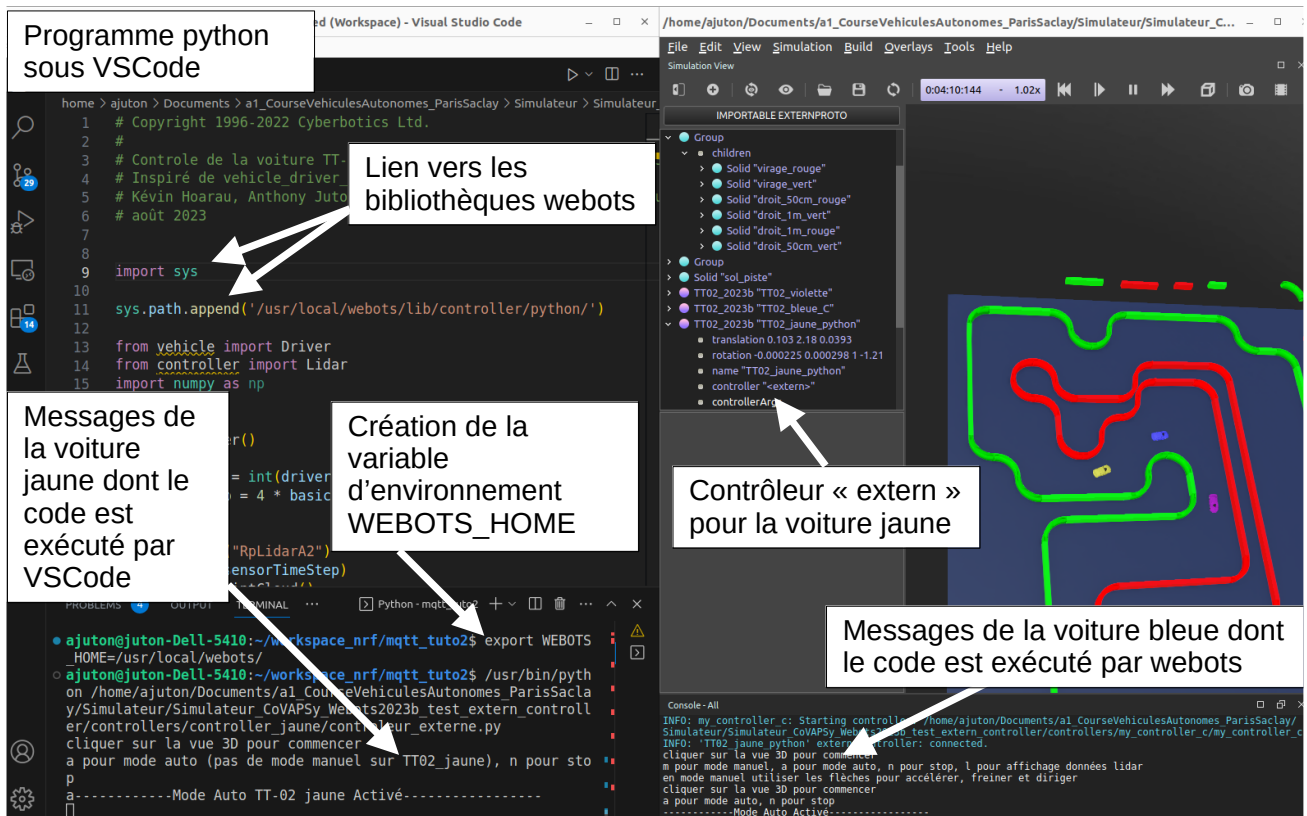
Programme python sous VSCode

ed (Workspace) - Visual Studio Code

home > ajuton > Documents > a1_CourseVehiculesAutonomes_ParisSaclay > Simulateur > Simulateur_

1 # Copyright 1996-2022 Cyberbotics Ltd.
2 #
3 # Controle de la voiture TT-
4 # Inspiré de vehicle_driver_
5 # Kévin Hoarau, Anthony Juto
6 # août 2023
7
8
9 import sys
10
11 sys.path.append('/usr/local/webots/lib/controller/python/')
12
13 from vehicle import Driver
14 from controller import Lidar
15 import numpy as np

Lien vers les bibliothèques webots

Messages de la voiture jaune dont le code est exécuté par VSCode

Création de la variable d'environnement WEBOTS_HOME

er()
= int(driver
= 4 * basic
("RpLidarA2")
ensorTimeStep)

PROBLEMS 4 OUTPUT TERMINAL ... Python - mqtt_tuto2 + ⌄

ajuton@juton-Dell-5410:~/workspace_nrf/mqtt_tuto2$ export WEBOTS_HOME=/usr/local/webots/
ajuton@juton-Dell-5410:~/workspace_nrf/mqtt_tuto2$ /usr/bin/python /home/ajuton/Documents/a1_CourseVehiculesAutonomes_ParisSaclay/Simulateur/Simulateur_CoVAPSy_Webots2023b_test_extern_controller/controllers/controller_jaune/controleur_externe.py
cliquer sur la vue 3D pour commencer
a pour mode auto (pas de mode manuel sur TT02_jaune), n pour stop
a------------Mode Auto TT-02 jaune Activé-----------------

/home/ajuton/Documents/a1_CourseVehiculesAutonomes_ParisSaclay/Simulateur/Simulateur_C...

File Edit View Simulation Build Overlays Tools Help
Simulation View
0:04:10:144 - 1.02x
IMPORTABLE EXTERNPROTO
Group
children
Solid "virage_rouge"
Solid "virage_vert"
Solid "droit_50cm_rouge"
Solid "droit_1m_vert"
Solid "droit_1m_rouge"
Solid "droit_50cm_vert"
Group
Solid "sol_piste"
TT02_2023b "TT02_violette"
TT02_2023b "TT02_bleue_C"
TT02_2023b "TT02_jaune_python"
translation 0.103 2.18 0.0393
rotation -0.000225 0.000298 1 -1.21
name "TT02_jaune_python"
controller "<extern>"
controllerArg

Contrôleur « extern » pour la voiture jaune

Messages de la voiture bleue dont le code est exécuté par webots

Console - All
INFO: my_controller_c: Starting controller: /home/ajuton/Documents/a1_CourseVehiculesAutonomes_ParisSaclay/Simulateur/Simulateur_CoVAPSy_Webots2023b_test_extern_controller/controllers/my_controller_c/my_controller_c
INFO: 'TT02_jaune_python' extern controller: connected.
cliquer sur la vue 3D pour commencer
m pour mode manuel, a pour mode auto, n pour stop, l pour affichage données lidar
en mode manuel utiliser les flèches pour accélérer, freiner et diriger
cliquer sur la vue 3D pour commencer
a pour mode auto, n pour stop
-----------Mode Auto Activé-----------------